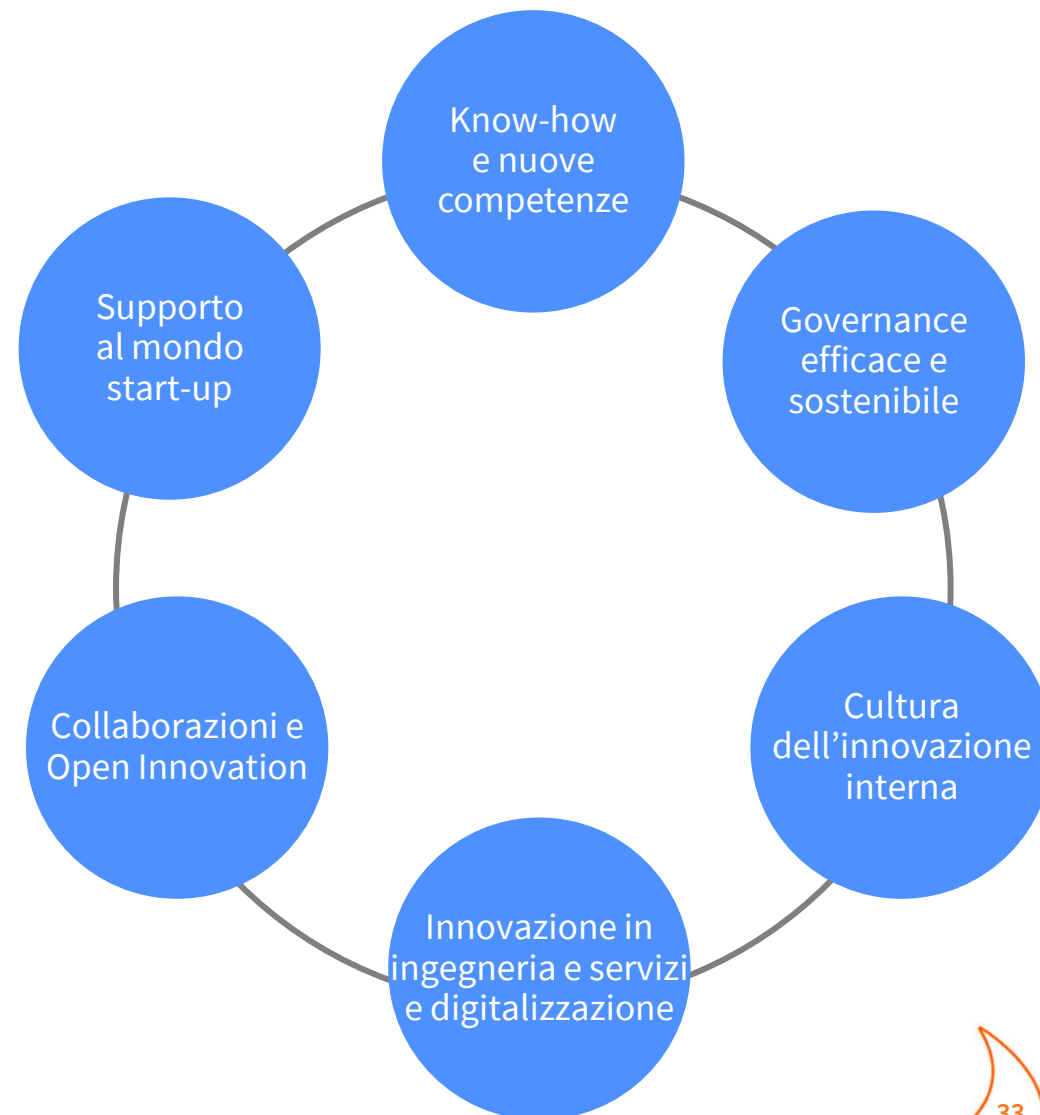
Know-how e nuove competenze

Governance efficace e sostenibile

Cultura dell’innovazione interna

Innovazione in ingegneria e servizi e digitalizzazione

Collaborazioni e Open Innovation

Supporto al mondo start-up

33